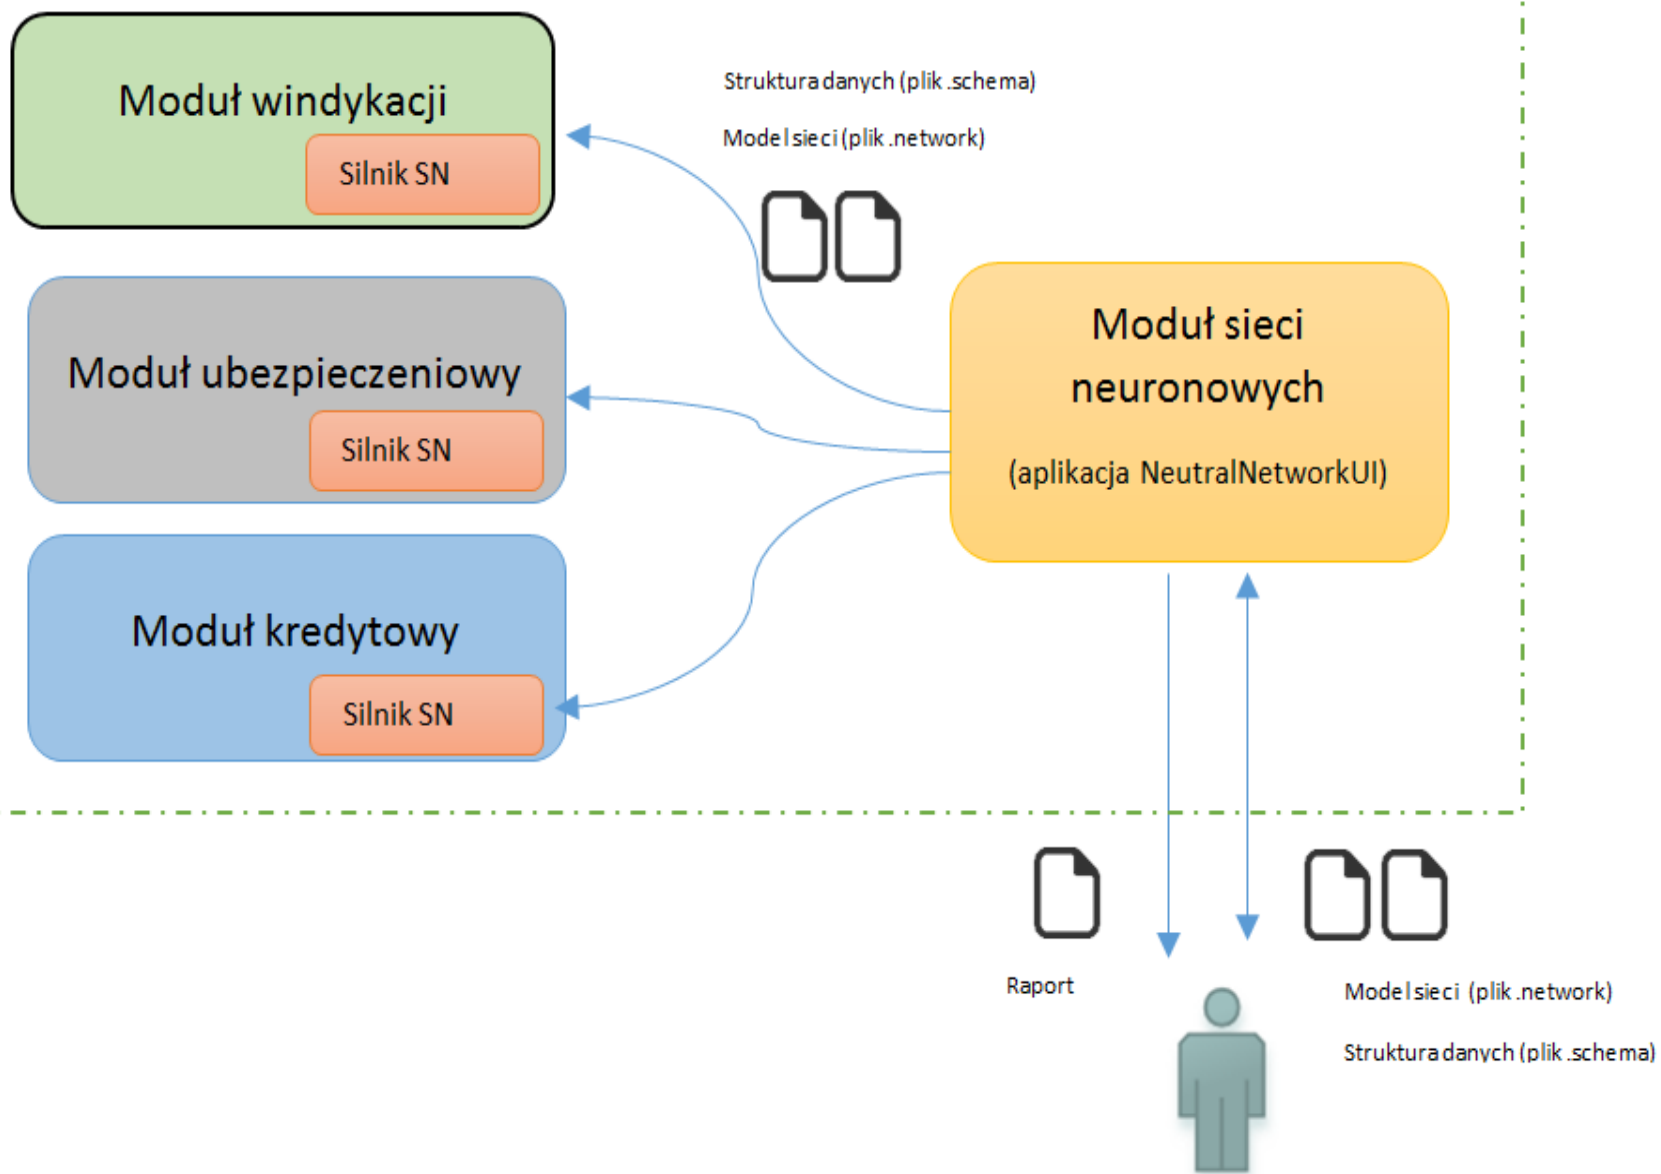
Moduł windykacji

Silnik SN

Struktura danych (plik .schema)

Model sieci (plik .network)

Moduł ubezpieczeniowy

Silnik SN

Moduł sieci neuronowych

(aplikacja NeutralNetworkUI)

Moduł kredytowy

Silnik SN

Raport

Model sieci (plik .network)

Struktura danych (plik .schema)